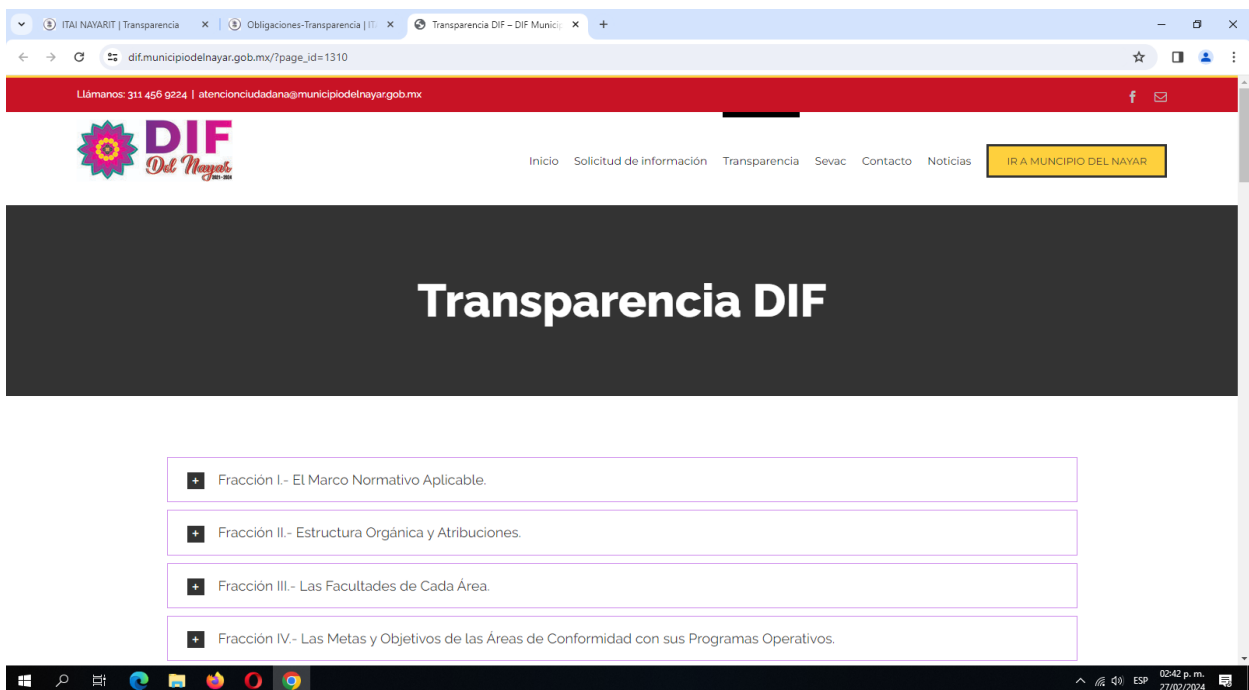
ITAI NAYARIT | Transparencia ×
Obligaciones-Transparencia | IT ×
Transparencia DIF – DIF Municip ×
+

dif.municipiodelnayar.gob.mx/?page_id=1310

Llámanos: 311 456 9224 | atencionciudadana@municipiodelnayar.gob.mx

DIF
Del Nayar
2021 - 2024

Inicio Solicitud de información Transparencia Sevac Contacto Noticias IR A MUNCIPIO DEL NAYAR

Transparencia DIF

Fracción I.- El Marco Normativo Aplicable.

Fracción II.- Estructura Orgánica y Atribuciones.

Fracción III.- Las Facultades de Cada Área.

Fracción IV.- Las Metas y Objetivos de las Áreas de Conformidad con sus Programas Operativos.

ESP 02:42 p. m. 27/02/2024